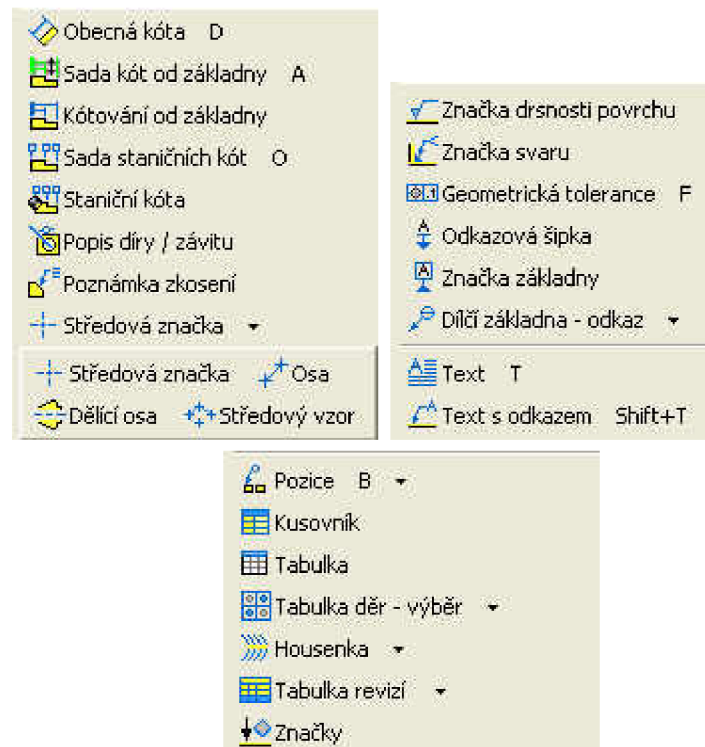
Obecná kóta D
Sada kót od základny A
Kótování od základny
Sada staničních kót O
Staniční kóta
Popis díry / závitu
Poznámka zkosení
Středová značka
Středová značka
Osa
Dělící osa
Středový vzor

Značka drsnosti povrchu
Značka svaru
Geometrická tolerance F
Odkazová šipka
Značka základny
Dílčí základna - odkaz
Text T
Text s odkazem Shift+T

Pozice B
Kusovník
Tabulka
Tabulka děr - výběr
Housenka
Tabulka revizí
Značky